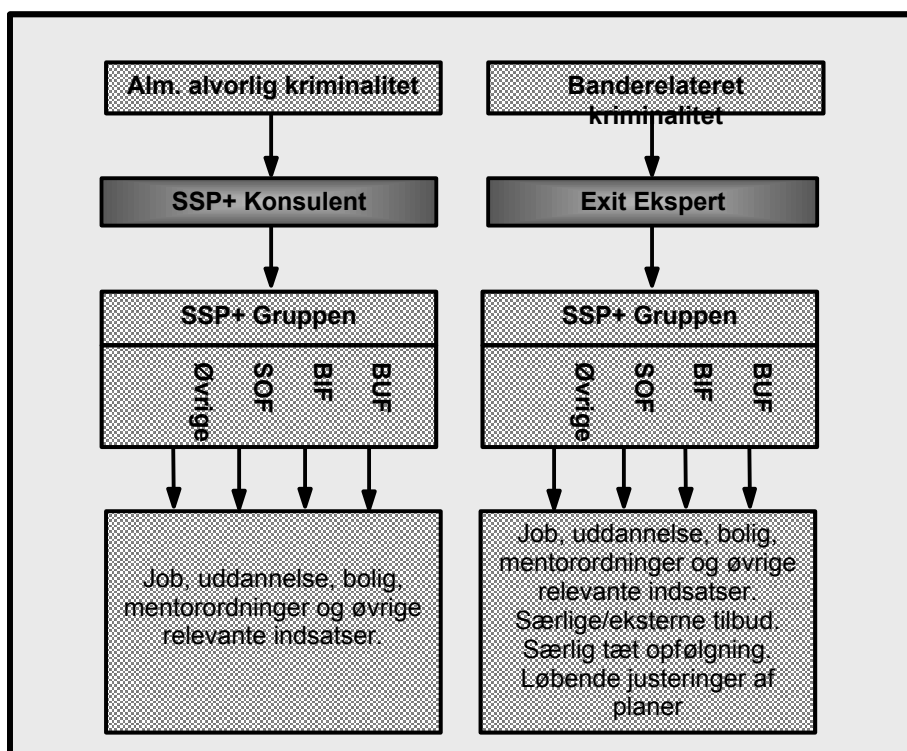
Alm. alvorlig kriminalitet

SSP+ Konsulent

SSP+ Gruppen

Øvrige SOF BIF BUF

Job, uddannelse, bolig, mentorordninger og øvrige relevante indsatser.

Banderelateret kriminalitet

Exit Ekspert

SSP+ Gruppen

Øvrige SOF BIF BUF

Job, uddannelse, bolig, mentorordninger og øvrige relevante indsatser. Særlige/eksterne tilbud. Særlig tæt opfølgning. Løbende justeringer af planer